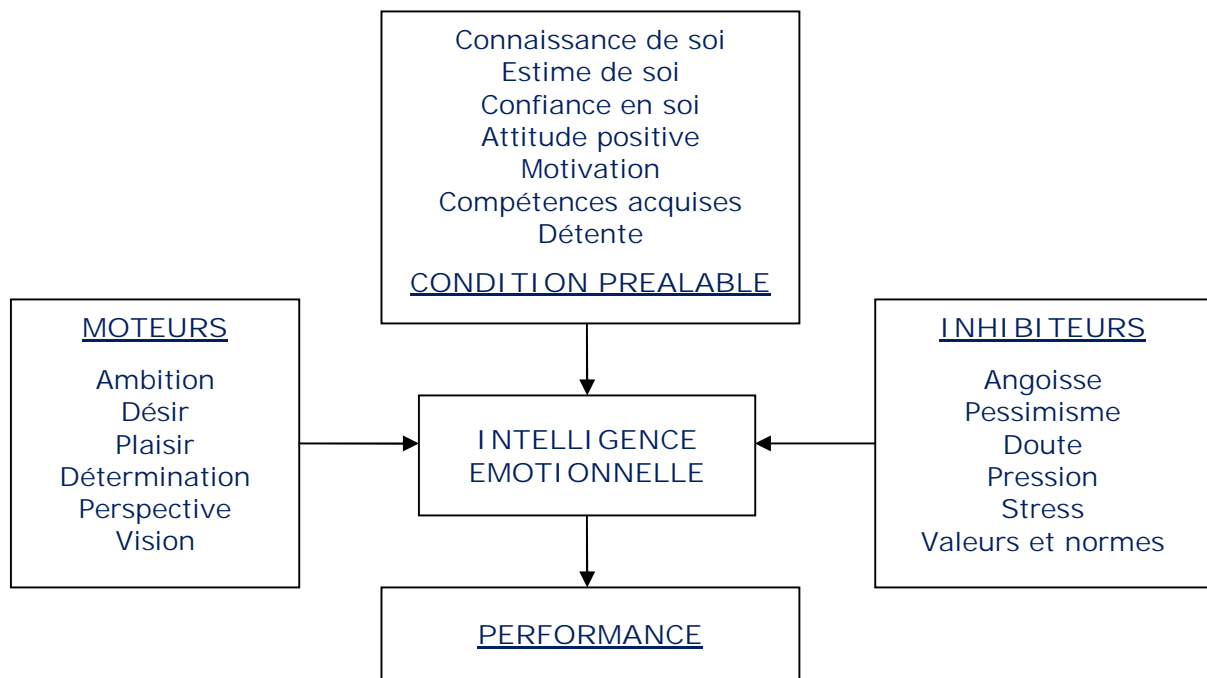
Connaissance de soi
Estime de soi
Confiance en soi
Attitude positive
Motivation
Compétences acquises
Détente

CONDITION PREALABLE

MOTEURS

Ambition
Désir
Plaisir
Détermination
Perspective
Vision

INTELLIGENCE EMOTIONNELLE

INHIBITEURS

Angoisse
Pessimisme
Doute
Pression
Stress
Valeurs et normes

PERFORMANCE